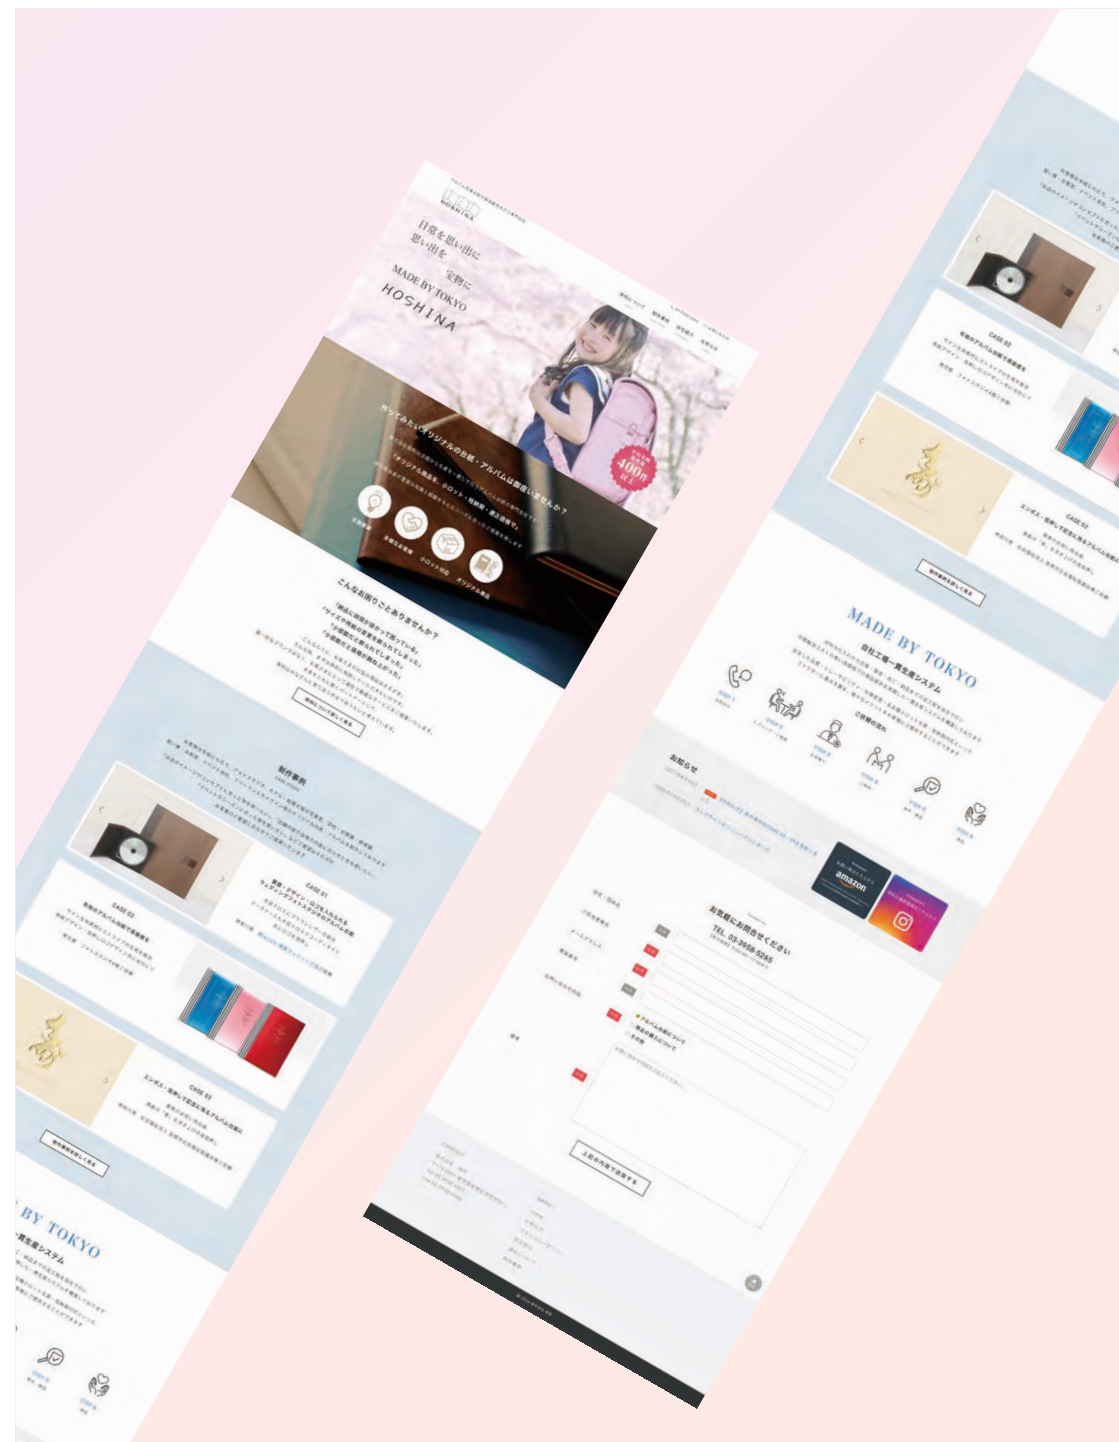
HOSHINA

日常を思い出に
思い出を
宝物に

MADE BY TOKYO
HOSHINA

400件

作ってみたいオリジナルの台紙・アルバムは御座いませんか?

こんなお困りごとありませんか?

制作事例

CASE 01

CASE 02

CASE 03

MADE BY TOKYO
自社工場一貫生産システム

ご依頼の流れ

STEP 1
STEP 2
STEP 3
STEP 4
STEP 5
STEP 6

お知らせ

amazon

お気軽にお問合せください
TEL. 03-3958-5265

BY TOKYO
貫生産システム